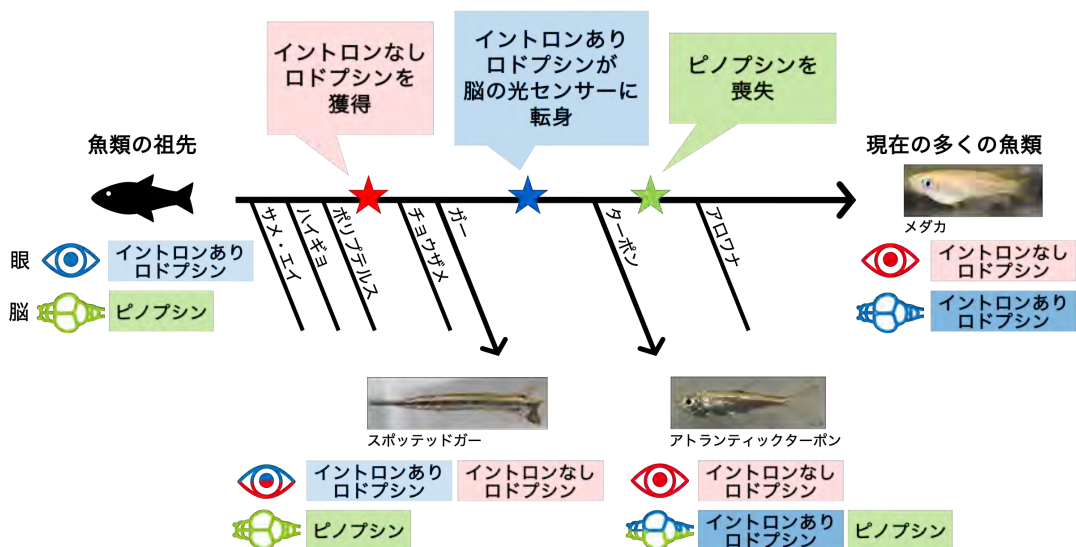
イントロンなし
ロドプシンを
獲得

イントロンあり
ロドプシンが
脳の光センサーに
転身

ピノプシンを
喪失

魚類の祖先

現在の多くの魚類

サメ・エイ

ハイギョ

ポリプテルス

チョウザメ

ガー

ターポン

アロワナ

メダカ

眼

イントロンあり
ロドプシン

脳

ピノプシン

イントロンなし
ロドプシン

イントロンあり
ロドプシン

スポッテッドガー

イントロンあり
ロドプシン

イントロンなし
ロドプシン

ピノプシン

アトランティックターポン

イントロンなし
ロドプシン

イントロンあり
ロドプシン

ピノプシン